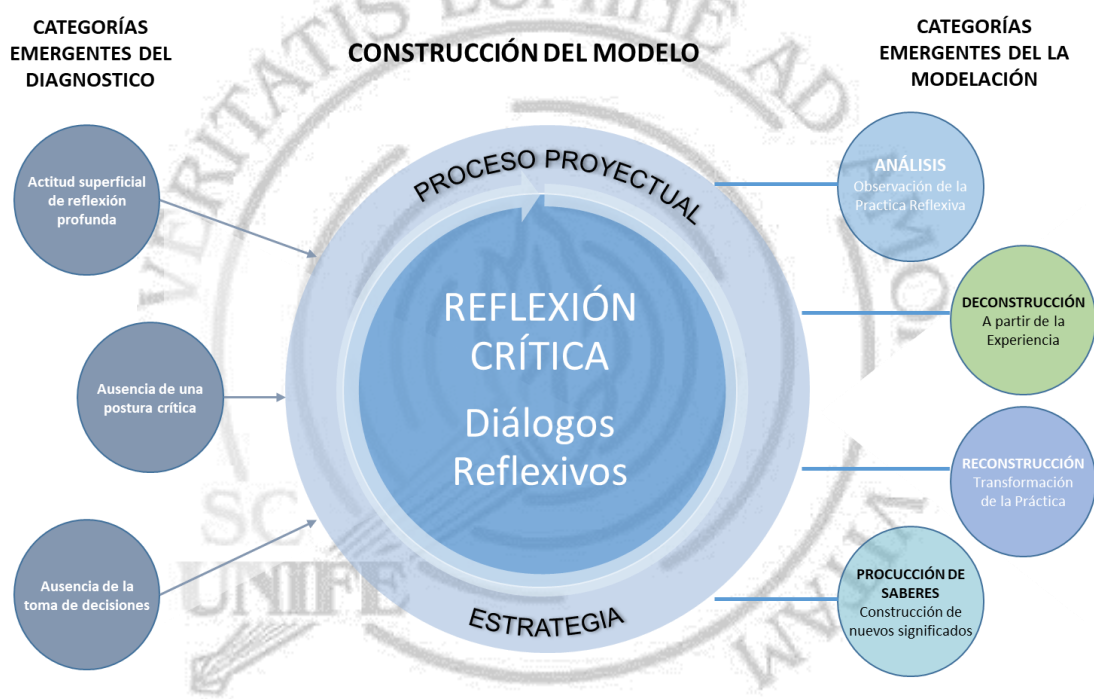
CATEGORÍAS EMERGENTES DEL DIAGNOSTICO

CONSTRUCCIÓN DEL MODELO

CATEGORÍAS EMERGENTES DEL LA MODELACIÓN

Actitud superficial de reflexión profunda

Ausencia de una postura crítica

Ausencia de la toma de decisiones

PROCESO PROYECTUAL

REFLEXIÓN CRÍTICA

Diálogos Reflexivos

ESTRATEGIA

ANÁLISIS
Observación de la Practica Reflexiva

DECONSTRUCCIÓN
A partir de la Experiencia

RECONSTRUCCIÓN
Transformación de la Práctica

PROCUCCIÓN DE SABERES
Construcción de nuevos significados

VERITATIS LUMINE AD MUNDUM
SCIENTIA
UNIFE